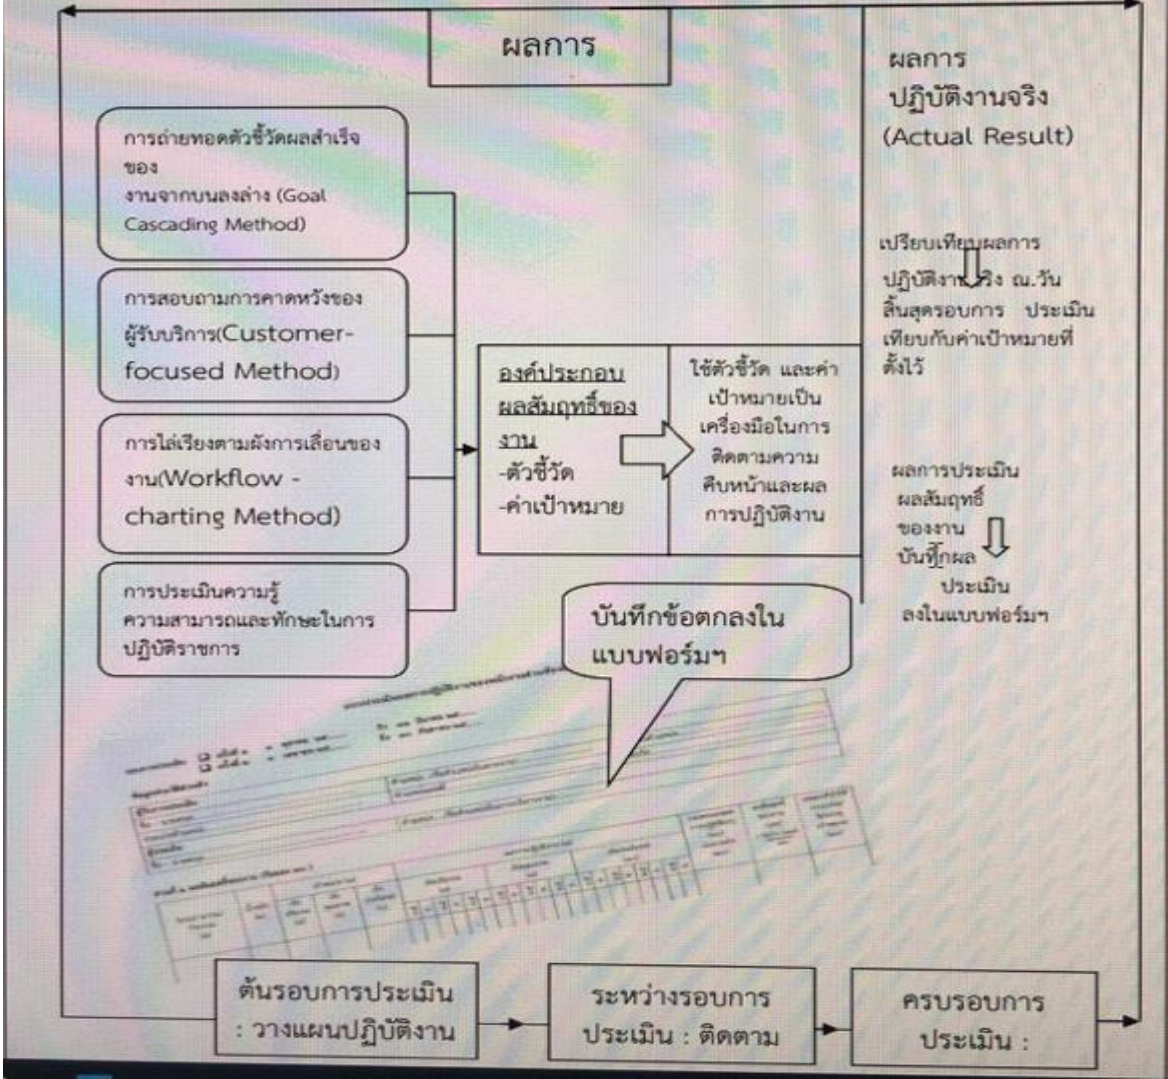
ผลการ

การถ่ายทอดตัวชี้วัดผลสำเร็จของงานจากบนลงล่าง (Goal Cascading Method)

การสอบถามการคาดหวังของผู้รับบริการ(Customer-focused Method)

การไล่เรียงตามผังการเลื่อนของงาน(Workflow - charting Method)

การประเมินความรู้ ความสามารถและทักษะในการปฏิบัติราชการ

องค์ประกอบผลสัมฤทธิ์ของงาน
-ตัวชี้วัด
-ค่าเป้าหมาย

ใช้ตัวชี้วัด และค่าเป้าหมายเป็นเครื่องมือในการติดตามความคืบหน้าและผลการปฏิบัติงาน

ผลการปฏิบัติงานจริง (Actual Result)

เปรียบเทียบผลการปฏิบัติงานจริง ณ.วันสิ้นสุดรอบการ ประเมินเทียบกับค่าเป้าหมายที่ตั้งไว้

ผลการประเมินผลสัมฤทธิ์ของงาน บันทึกผลประเมินลงในแบบฟอร์มฯ

บันทึกข้อตกลงในแบบฟอร์มฯ

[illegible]

ต้นรอบการประเมิน : วางแผนปฏิบัติงาน

ระหว่างรอบการประเมิน : ติดตาม

ครบรอบการประเมิน :